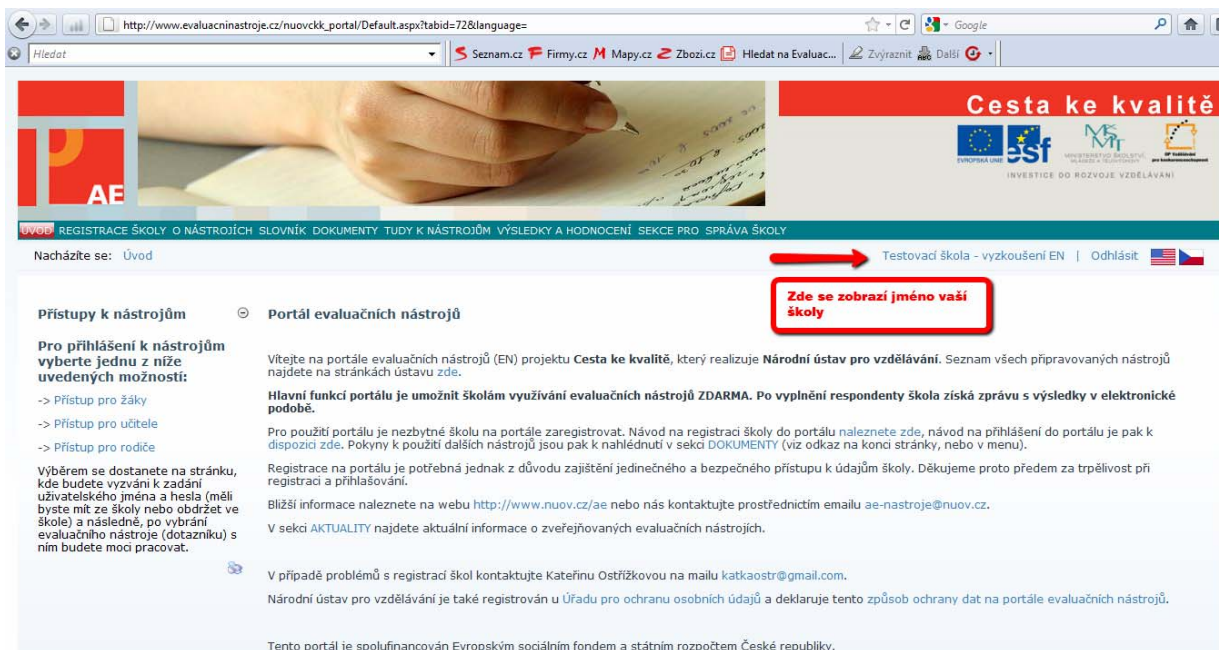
http://www.evaluacninastroje.cz/nuovckk_portal/Default.aspx?tabid=72&language=

Google

Hledat

Seznam.cz Firmy.cz Mapy.cz Zbozi.cz Hledat na Evaluac... Zvýraznit Další

Cesta ke kvalitě

EVROPSKÁ UNIE esf MINISTERSTVO ŠKOLSTVÍ, MLÁDEŽE A TĚLOVÝCHOVY

INVESTICE DO ROZVOJE VZDĚLÁVÁNÍ

AE

ÚVOD REGISTRACE ŠKOLY O NÁSTROJÍCH SLOVNÍK DOKUMENTY TUDY K NÁSTROJŮM VÝSLEDKY A HODNOCENÍ SEKCE PRO SPRÁVA ŠKOLY

Nacházíte se: Úvod

Testovací škola - vyzkoušení EN | Odhlásit

Zde se zobrazí jméno vaší školy

Přístupy k nástrojům

Pro přihlášení k nástrojům vyberte jednu z níže uvedených možností:

-> Přístup pro žáky

-> Přístup pro učitele

-> Přístup pro rodiče

Výběrem se dostanete na stránku, kde budete vyzváni k zadání uživatelského jména a hesla (měli byste mít ze školy nebo obdržet ve škole) a následně, po vybrání evaluačního nástroje (dotazníku) s ním budete moci pracovat.

Portál evaluačních nástrojů

Vítejte na portále evaluačních nástrojů (EN) projektu **Cesta ke kvalitě**, který realizuje **Národní ústav pro vzdělávání**. Seznam všech připravovaných nástrojů najdete na stránkách ústavu zde.

**Hlavní funkcí portálu je umožnit školám využívání evaluačních nástrojů ZDARMA. Po vyplnění respondenty škola získá zprávu s výsledky v elektronické podobě.**

Pro použití portálu je nezbytné školu na portále zaregistrovat. Návod na registraci školy do portálu naleznete zde, návod na přihlášení do portálu je pak k dispozici zde. Pokyny k použití dalších nástrojů jsou pak k nahlédnutí v sekci DOKUMENTY (viz odkaz na konci stránky, nebo v menu).

Registrace na portálu je potřebná jednak z důvodu zajištění jedinečného a bezpečného přístupu k údajům školy. Děkujeme proto předem za trpělivost při registraci a přihlašování.

Bližší informace naleznete na webu http://www.nuov.cz/ae nebo nás kontaktujte prostřednictvím emailu ae-nastroje@nuov.cz.

V sekci AKTUALITY najdete aktuální informace o zveřejňovaných evaluačních nástrojích.

V případě problémů s registrací škol kontaktujte Kateřinu Ostřížkovou na mailu katkaostr@gmail.com.

Národní ústav pro vzdělávání je také registrován u Úřadu pro ochranu osobních údajů a deklaruje tento způsob ochrany dat na portále evaluačních nástrojů.

Tento portál je spolufinancován Evropským sociálním fondem a státním rozpočtem České republiky.